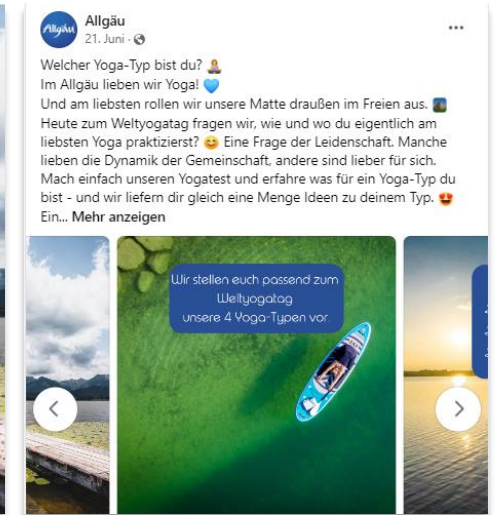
Allgäu
Allgäu
21. Juni ·

Welcher Yoga-Typ bist du? 🧘
Im Allgäu lieben wir Yoga! 💙
Und am liebsten rollen wir unsere Matte draußen im Freien aus. 🏞 Heute zum Weltyogatag fragen wir, wie und wo du eigentlich am liebsten Yoga praktizierst? 😊 Eine Frage der Leidenschaft. Manche lieben die Dynamik der Gemeinschaft, andere sind lieber für sich. Mach einfach unseren Yogatest und erfahre was für ein Yoga-Typ du bist - und wir liefern dir gleich eine Menge Ideen zu deinem Typ. 😍 Ein... Mehr anzeigen

Wir stellen euch passend zum Weltyogatag unsere 4 Yoga-Typen vor